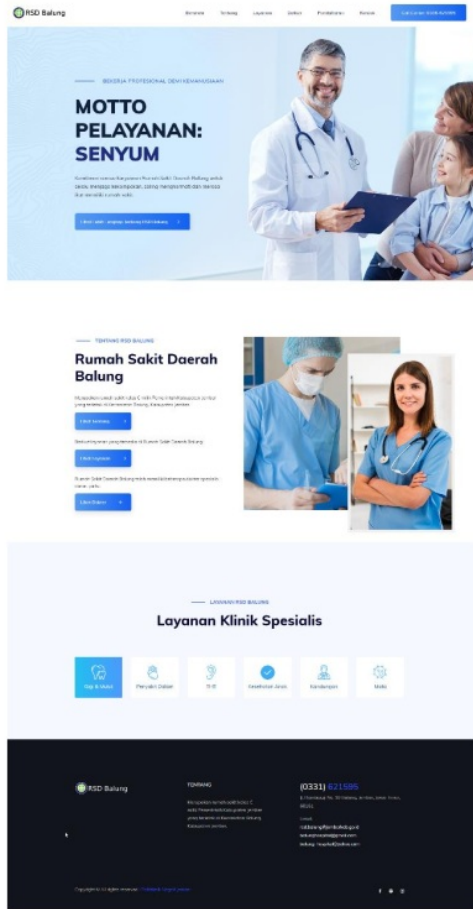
RSD Balung

Beranda Tentang Layanan Berita Pendaftaran Kontak

BEKERJA PROFESIONAL DEMI KEMANUSIAAN

MOTTO PELAYANAN: SENYUM

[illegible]

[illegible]

TENTANG RSD BALUNG

Rumah Sakit Daerah Balung

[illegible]

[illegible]

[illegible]

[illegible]

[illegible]

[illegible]

LAYANAN RSD BALUNG

Layanan Klinik Spesialis

Gigi & Mulut Penyakit Dalam THT Kesehatan Anak Kandungan Mata

RSD Balung

TENTANG

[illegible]

(0331) 621595

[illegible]

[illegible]

Copyright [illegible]